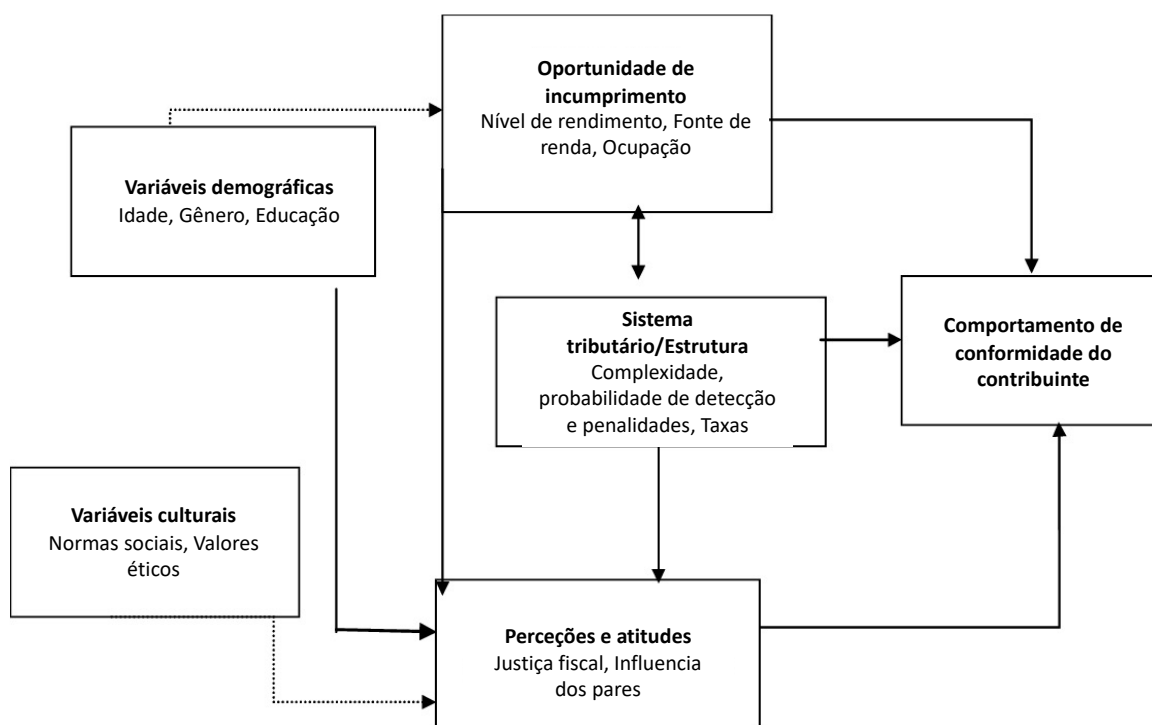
**Oportunidade de incumprimento**
Nível de rendimento, Fonte de renda, Ocupação

**Variáveis demográficas**
Idade, Gênero, Educação

**Sistema tributário/Estrutura**
Complexidade, probabilidade de detecção e penalidades, Taxas

**Comportamento de conformidade do contribuinte**

**Variáveis culturais**
Normas sociais, Valores éticos

**Perceções e atitudes**
Justiça fiscal, Influencia dos pares